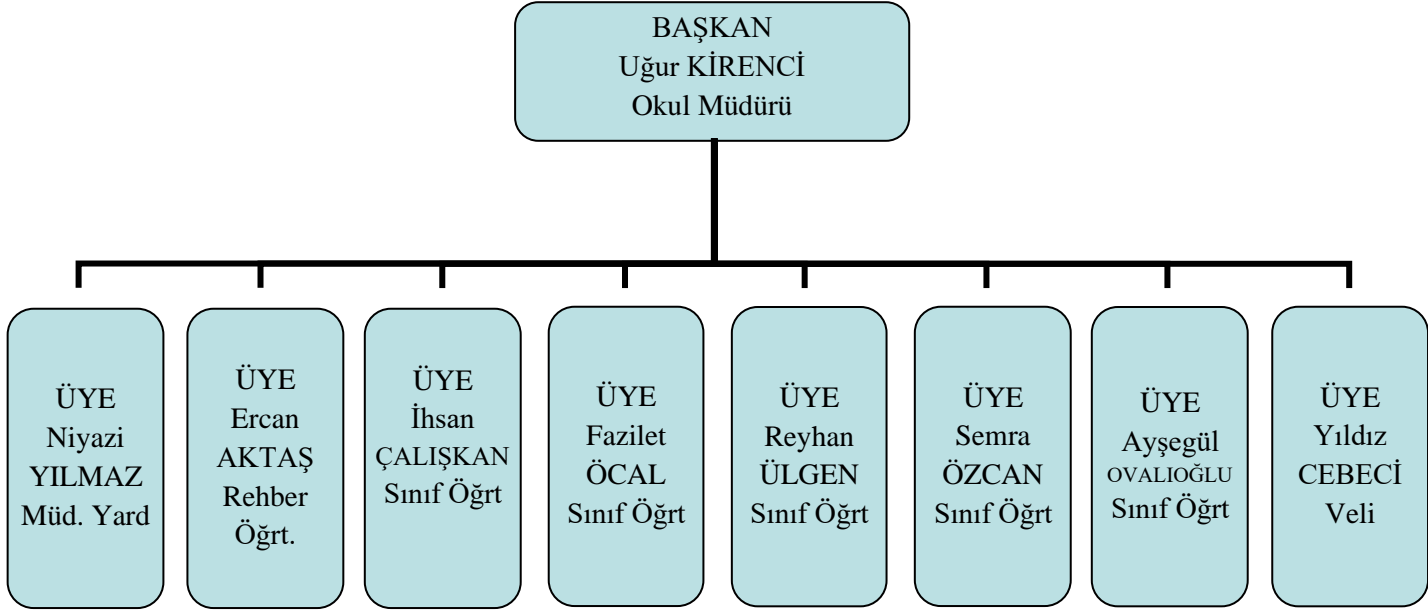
BAŞKAN
Uğur KİRENCİ
Okul Müdürü

ÜYE
Niyazi
YILMAZ
Müd. Yard

ÜYE
Ercan
AKTAŞ
Rehber
Öğrt.

ÜYE
İhsan
ÇALIŞKAN
Sınıf Öğrt

ÜYE
Fazilet
ÖCAL
Sınıf Öğrt

ÜYE
Reyhan
ÜLGEN
Sınıf Öğrt

ÜYE
Semra
ÖZCAN
Sınıf Öğrt

ÜYE
Ayşegül
OVALIOĞLU
Sınıf Öğrt

ÜYE
Yıldız
CEBECİ
Veli